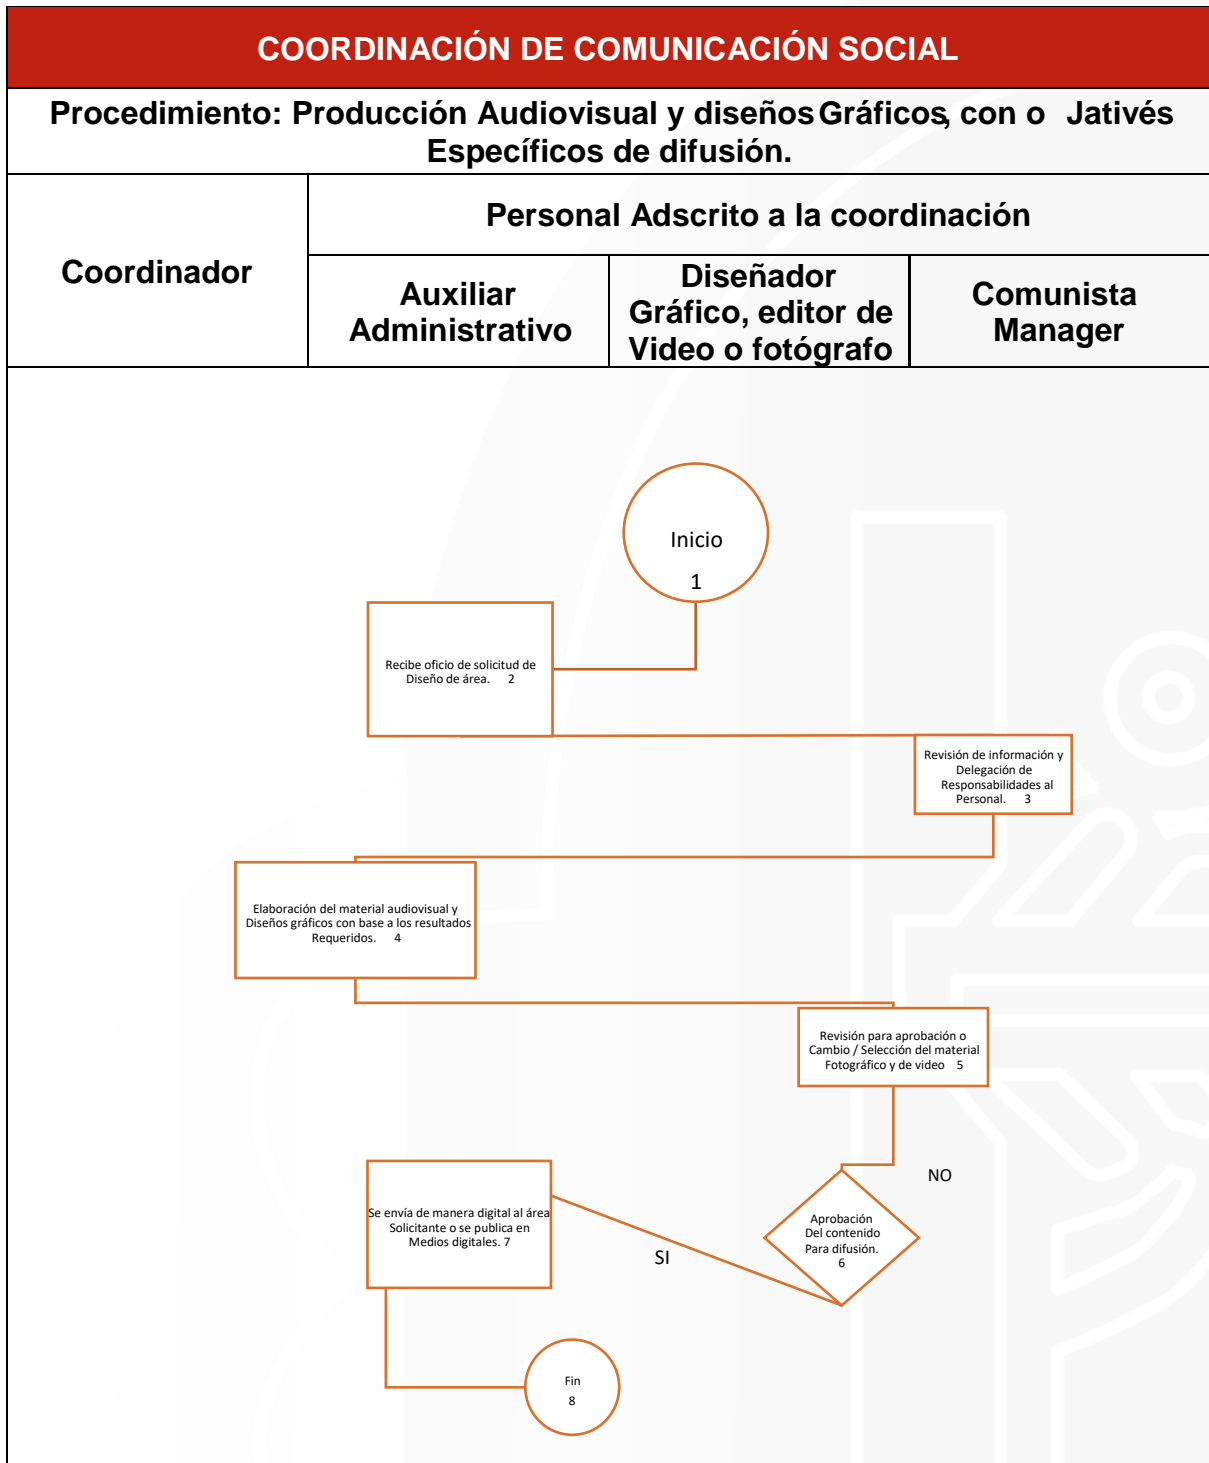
COORDINACIÓN DE COMUNICACIÓN SOCIAL

Procedimiento: Producción Audiovisual y diseños Gráficos, con o Jativés Específicos de difusión.

| Coordinador | Personal Adscrito a la coordinación | | |
|---|---|---|---|
| | Auxiliar Administrativo | Diseñador Gráfico, editor de Video o fotógrafo | Comunista Manager |

Inicio
1

Recibe oficio de solicitud de Diseño de área. 2

Revisión de información y Delegación de Responsabilidades al Personal. 3

Elaboración del material audiovisual y Diseños gráficos con base a los resultados Requeridos. 4

Revisión para aprobación o Cambio / Selección del material Fotográfico y de video 5

NO

Aprobación Del contenido Para difusión. 6

SI

Se envía de manera digital al área Solicitante o se publica en Medios digitales. 7

Fin
8